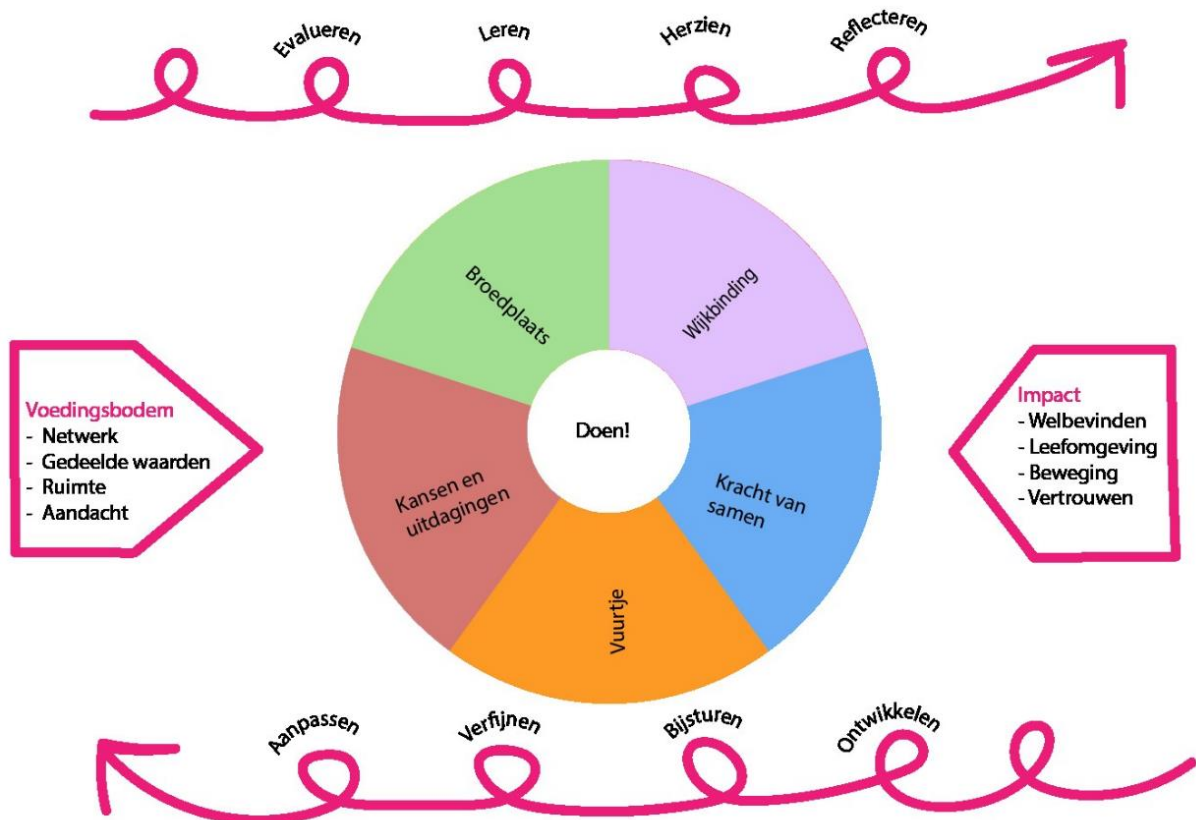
Evalueren Leren Herzien Reflecteren

Voedingsbodem
- Netwerk
- Gedeelde waarden
- Ruimte
- Aandacht

Broedplaats

Wijkbinding

Doen!

Kansen en uitdagingen

Kracht van samen

Vuurtje

Impact
- Welbevinden
- Leefomgeving
- Beweging
- Vertrouwen

Aanpassen Verfijnen Bijsturen Ontwikkelen